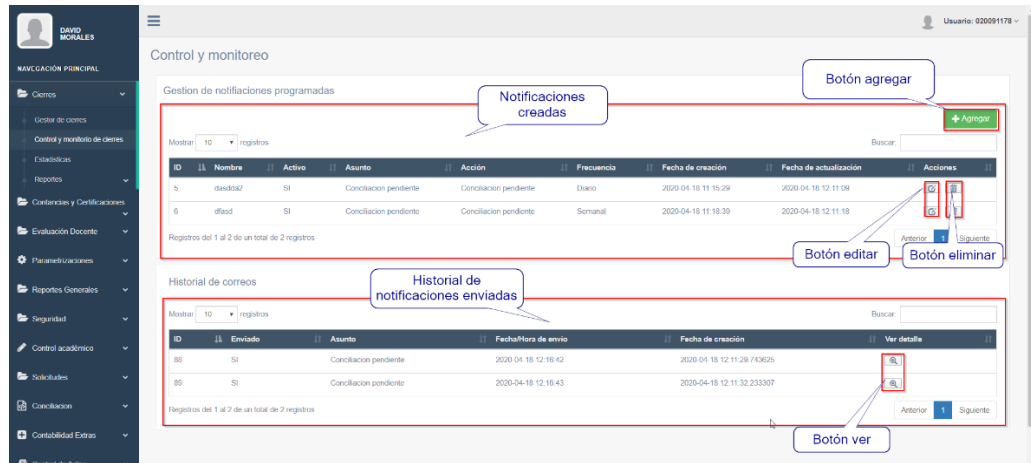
DAVID MORALES

NAVEGACIÓN PRINCIPAL

Cierres

Gestor de cierres

Control y monitoreo de cierres

Estadísticas

Reportes

Contancias y Certificaciones

Evaluación Docente

Parametrizaciones

Reportes Generales

Seguridad

Control académico

Solicitudes

Conciliacion

Contabilidad Extras

Usuario: 020091178

Control y monitoreo

Gestion de notificaciones programadas

Notificaciones creadas

Botón agregar

+ Agregar

Mostrar 10 registros

Buscar:

| ID | Nombre | Activo | Asunto | Acción | Frecuencia | Fecha de creación | Fecha de actualización | Acciones |
|---|---|---|---|---|---|---|---|---|
| 5 | dasdda2 | SI | Conciliacion pendiente | Conciliacion pendiente | Diario | 2020-04-18 11:15:29 | 2020-04-18 12:11:09 | |
| 6 | dfasd | SI | Conciliacion pendiente | Conciliacion pendiente | Semanal | 2020-04-18 11:18:39 | 2020-04-18 12:11:18 | |

Registros del 1 al 2 de un total de 2 registros

Anterior 1 Siguiente

Botón editar

Botón eliminar

Historial de correos

Historial de notificaciones enviadas

Mostrar 10 registros

Buscar:

| ID | Enviado | Asunto | Fecha/Hora de envio | Fecha de creación | Ver detalle |
|---|---|---|---|---|---|
| 88 | SI | Conciliacion pendiente | 2020-04-18 12:16:42 | 2020-04-18 12:11:29.743625 | |
| 89 | SI | Conciliacion pendiente | 2020-04-18 12:16:43 | 2020-04-18 12:11:32.233307 | |

Registros del 1 al 2 de un total de 2 registros

Anterior 1 Siguiente

Botón ver